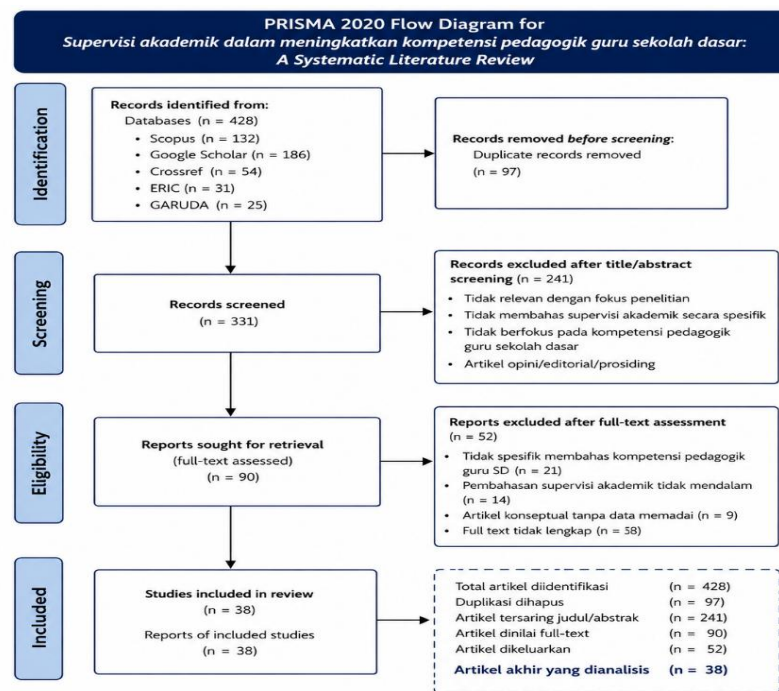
PRISMA 2020 Flow Diagram for
Supervisi akademik dalam meningkatkan kompetensi pedagogik guru sekolah dasar: A Systematic Literature Review

Identification

Records identified from:
Databases (n = 428)
• Scopus (n = 132)
• Google Scholar (n = 186)
• Crossref (n = 54)
• ERIC (n = 31)
• GARUDA (n = 25)

Records removed before screening:
Duplicate records removed
(n = 97)

Screening

Records screened
(n = 331)

Records excluded after title/abstract screening (n = 241)
• Tidak relevan dengan fokus penelitian
• Tidak membahas supervisi akademik secara spesifik
• Tidak berfokus pada kompetensi pedagogik guru sekolah dasar
• Artikel opini/editorial/prosiding

Eligibility

Reports sought for retrieval
(full-text assessed)
(n = 90)

Reports excluded after full-text assessment
(n = 52)
• Tidak spesifik membahas kompetensi pedagogik guru SD (n = 21)
• Pembahasan supervisi akademik tidak mendalam (n = 14)
• Artikel konseptual tanpa data memadai (n = 9)
• Full text tidak lengkap (n = 58)

Included

Studies included in review
(n = 38)
Reports of included studies
(n = 38)

| | |
|---|---|
| Total artikel diidentifikasi | (n = 428) |
| Duplikasi dihapus | (n = 97) |
| Artikel tersaring judul/abstrak | (n = 241) |
| Artikel dinilai full-text | (n = 90) |
| Artikel dikeluarkan | (n = 52) |
| Artikel akhir yang dianalisis | (n = 38) |